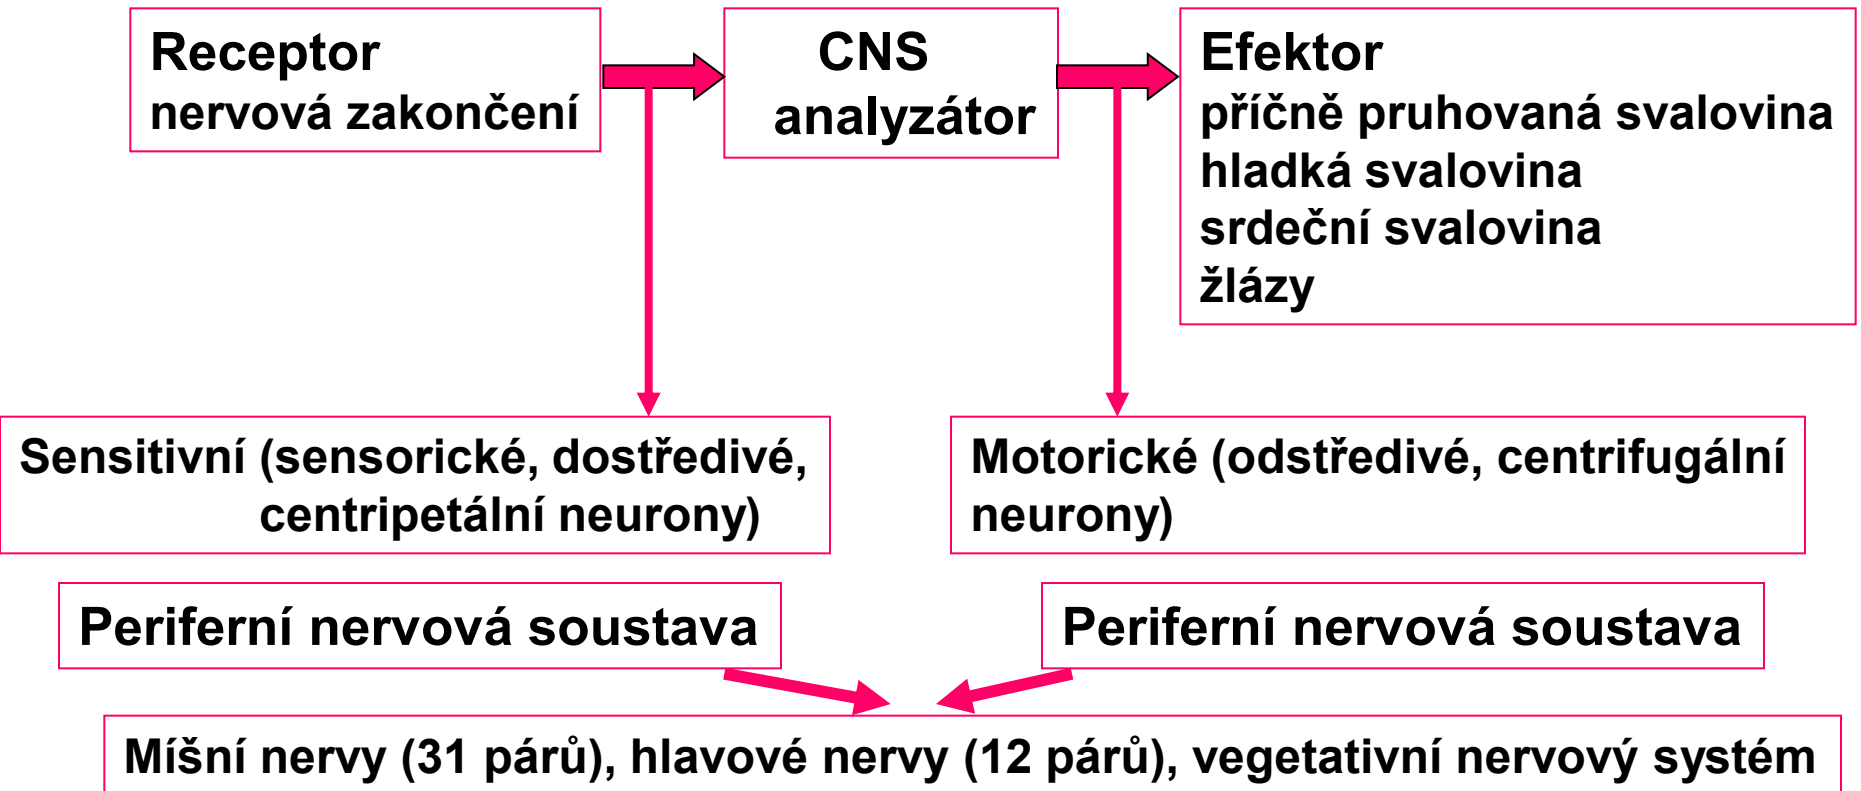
Receptor
nervová zakončení

CNS
analyzátor

Efektor
příčně pruhovaná svalovina
hladká svalovina
srdeční svalovina
žlázy

Sensitivní (sensorické, dostředivé, centripetální neurony)

Motorické (odstředivé, centrifugální neurony)

Periferní nervová soustava

Periferní nervová soustava

Míšní nervy (31 párů), hlavové nervy (12 párů), vegetativní nervový systém